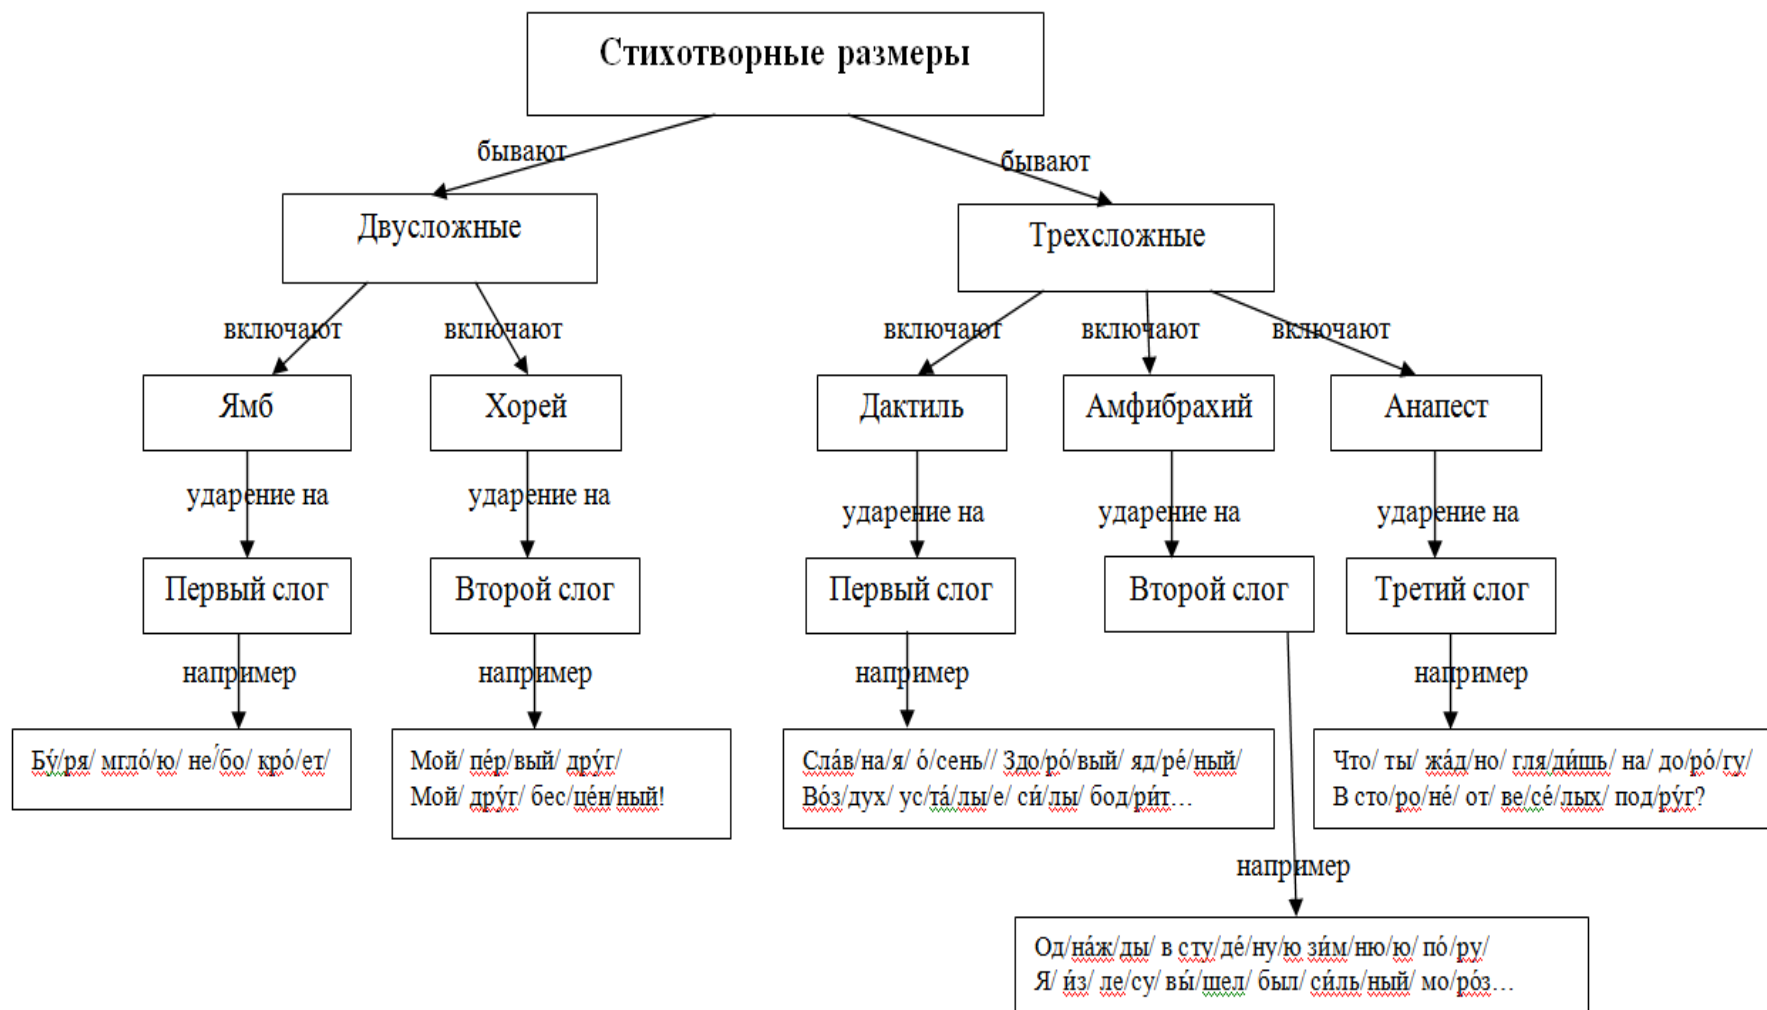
Стихотворные размеры

бывают

бывают

Двусложные

Трехсложные

включают

включают

включают

включают

включают

Ямб

Хорей

Дактиль

Амфибрахий

Анапест

ударение на

ударение на

ударение на

ударение на

ударение на

Первый слог

Второй слог

Первый слог

Второй слог

Третий слог

например

например

например

например

например

Бу́/ря/ мгло́/ю/ не́/бо/ кро́/ет/

Мой/ пе́р/вый/ дру́г/
Мой/ дру́г/ бес/це́н/ный!

Сла́в/на/я/ о́/сень// Здо/ро́/вый/ яд/ре́/ный/
Во́з/дух/ ус/та́/лы/е/ си́/лы/ бод/ри́т…

Что/ ты/ жа́д/но/ гля/ди́шь/ на/ до/ро́/гу/
В сто/ро/не́/ от/ ве/се́/лых/ под/ру́г?

Од/на́ж/ды/ в сту/де́/ну/ю зи́м/ню/ю/ по́/ру/
Я/ и́з/ ле/су/ вы́/шел/ был/ си́ль/ный/ мо/ро́з…